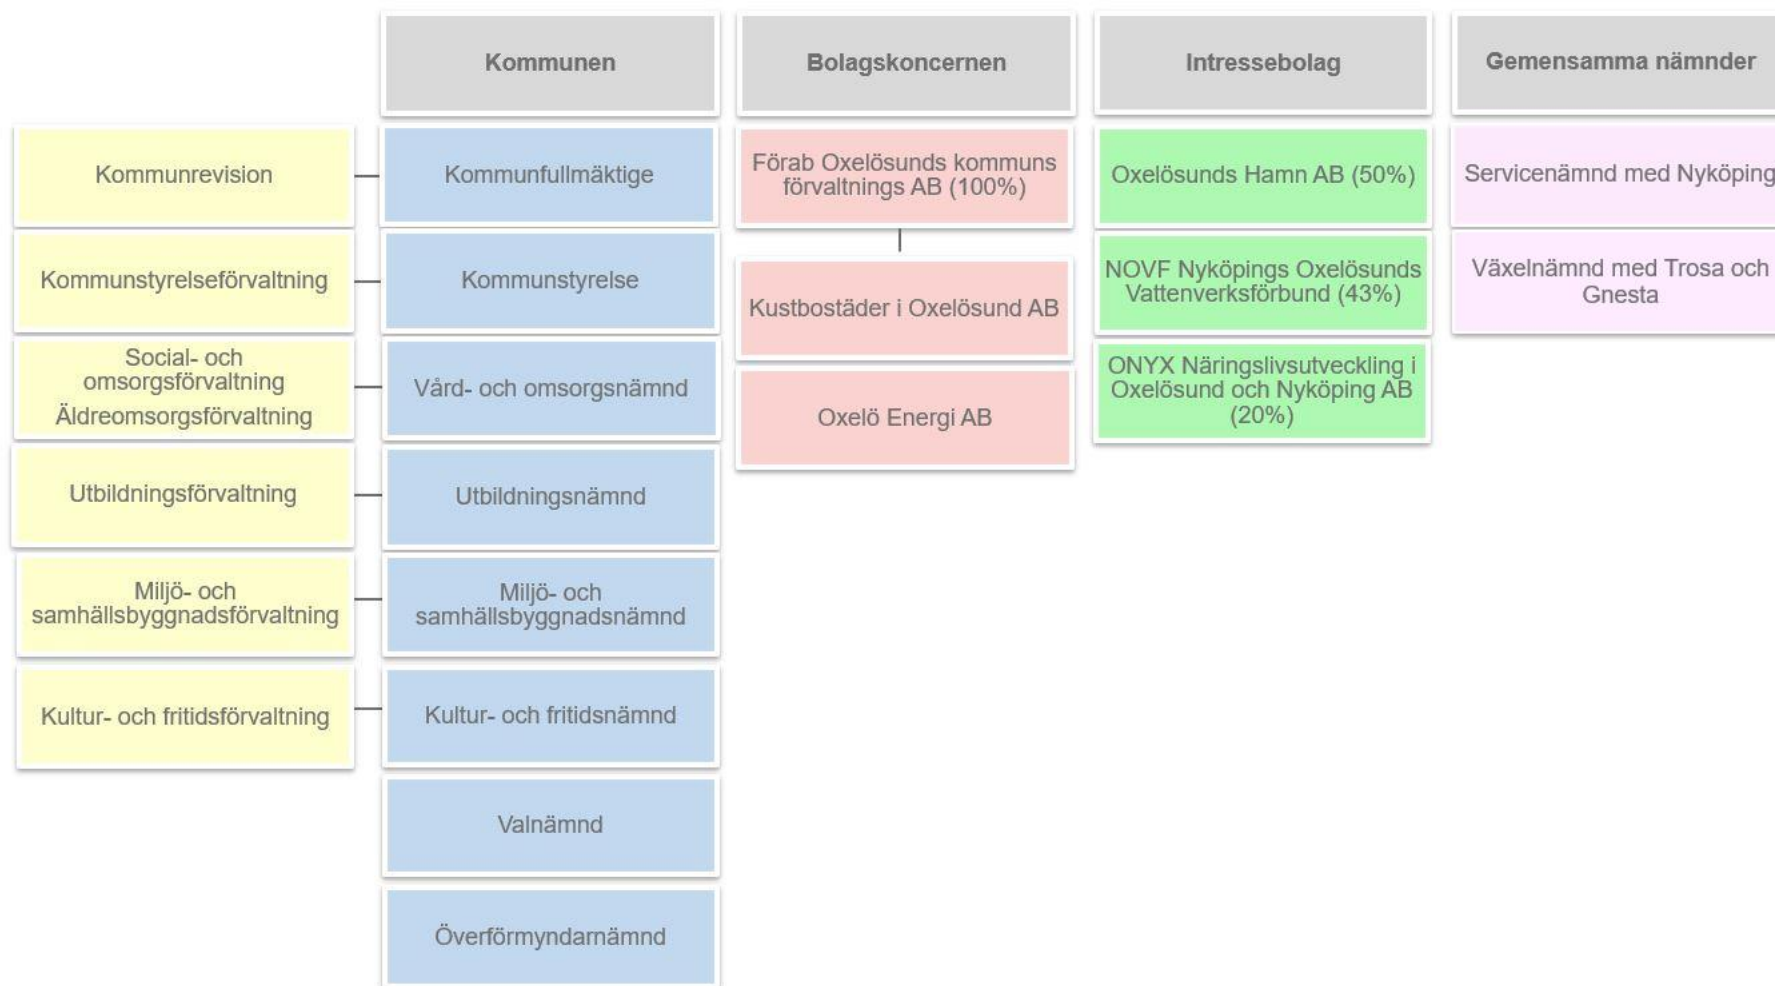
Kommunen

Bolagskoncernen

Intressebolag

Gemensamma nämnder

Kommunrevision

Kommunfullmäktige

Förab Oxelösunds kommuns förvaltnings AB (100%)

Oxelösunds Hamn AB (50%)

Servicenämnd med Nyköping

Kommunstyrelseförvaltning

Kommunstyrelse

Kustbostäder i Oxelösund AB

NOVF Nyköpings Oxelösunds Vattenverksförbund (43%)

Växelnämnd med Trosa och Gnesta

Social- och omsorgsförvaltning

Äldreomsorgsförvaltning

Vård- och omsorgsnämnd

Oxelö Energi AB

ONYX Näringslivsutveckling i Oxelösund och Nyköping AB (20%)

Utbildningsförvaltning

Utbildningsnämnd

Miljö- och samhällsbyggnadsförvaltning

Miljö- och samhällsbyggnadsnämnd

Kultur- och fritidsförvaltning

Kultur- och fritidsnämnd

Valnämnd

Överförmyndarnämnd